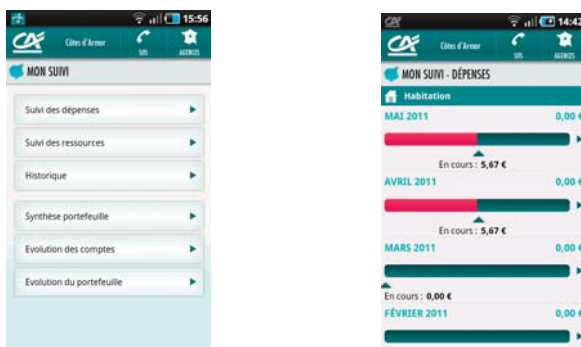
15:56

CA Côtes d'Armor SOS AGENCES

MON SUIVI

Suivi des dépenses

Suivi des ressources

Historique

Synthèse portefeuille

Evolution des comptes

Evolution du portefeuille

14:42

CA Côtes d'Armor SOS AGENCES

MON SUIVI - DÉPENSES

Habitation

MAI 2011 0,00 €

En cours : 5,67 €

AVRIL 2011 0,00 €

En cours : 5,67 €

MARS 2011 0,00 €

En cours : 0,00 €

FÉVRIER 2011 0,00 €